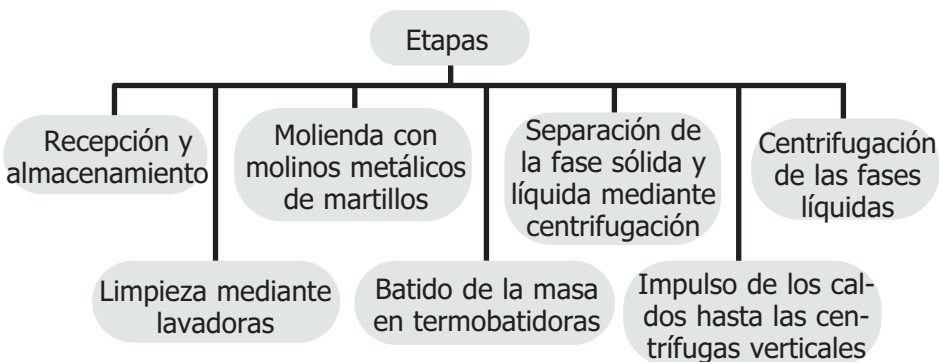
Etapas

Recepción y almacenamiento

Limpieza mediante lavadoras

Molienda con molinos metálicos de martillos

Batido de la masa en termobatidoras

Separación de la fase sólida y líquida mediante centrifugación

Impulso de los caldos hasta las centrífugas verticales

Centrifugación de las fases líquidas